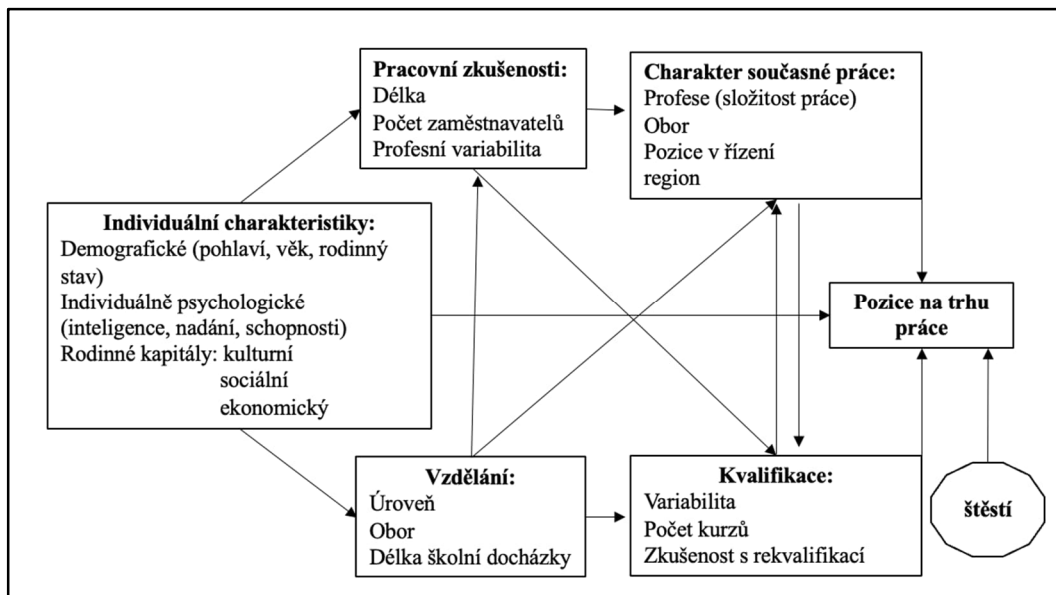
**Pracovní zkušenosti:**
Délka
Počet zaměstnavatelů
Profesní variabilita

**Charakter současné práce:**
Profese (složitost práce)
Obor
Pozice v řízení
region

**Individuální charakteristiky:**
Demografické (pohlaví, věk, rodinný stav)
Individuálně psychologické (inteligence, nadání, schopnosti)
Rodinné kapitály: kulturní
sociální
ekonomický

**Pozice na trhu práce**

**Vzdělání:**
Úroveň
Obor
Délka školní docházky

**Kvalifikace:**
Variabilita
Počet kurzů
Zkušenost s rekvalifikací

**štěstí**